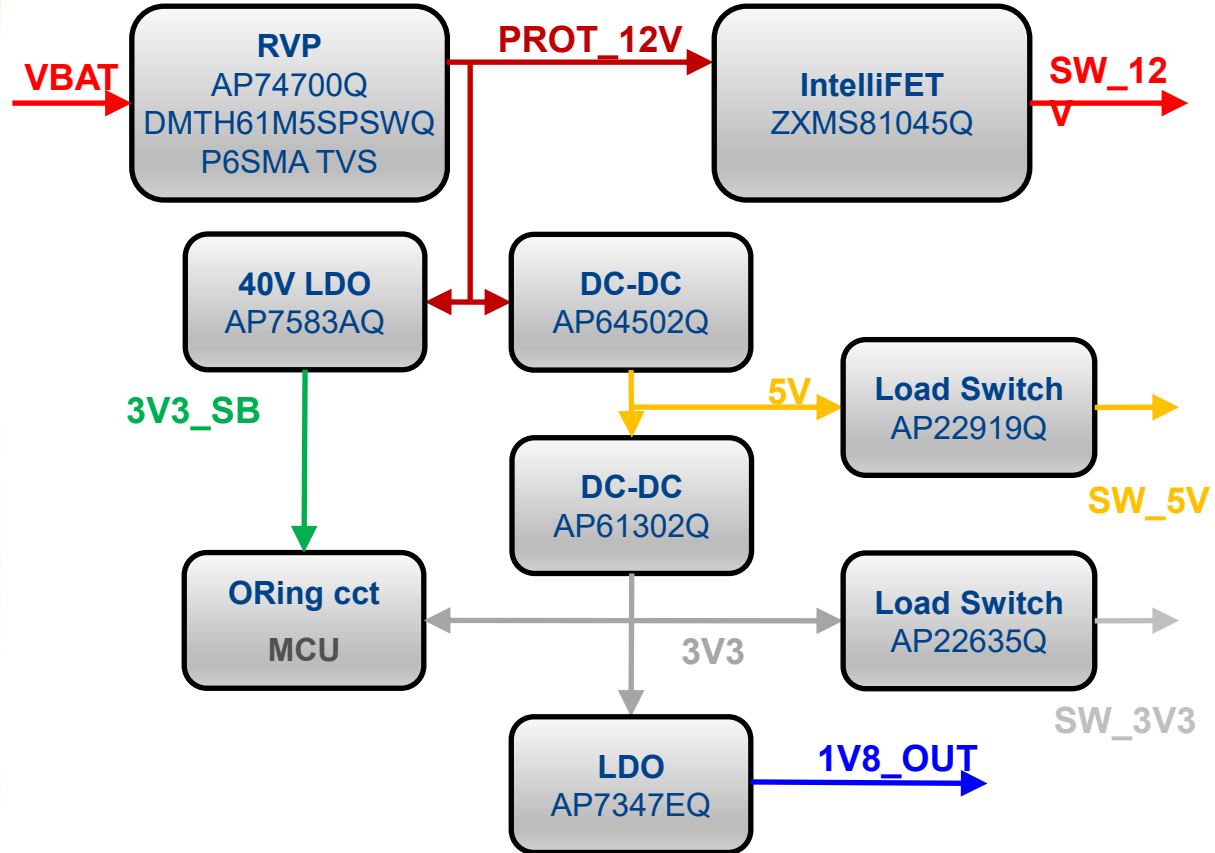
VBAT

RVP
AP74700Q
DMTH61M5SPSWQ
P6SMA TVS

PROT_12V

IntelliFET
ZXMS81045Q

SW_12
V

40V LDO
AP7583AQ

DC-DC
AP64502Q

3V3_SB

5V

Load Switch
AP22919Q

DC-DC
AP61302Q

SW_5V

ORing cct
MCU

Load Switch
AP22635Q

3V3

SW_3V3

LDO
AP7347EQ

1V8_OUT